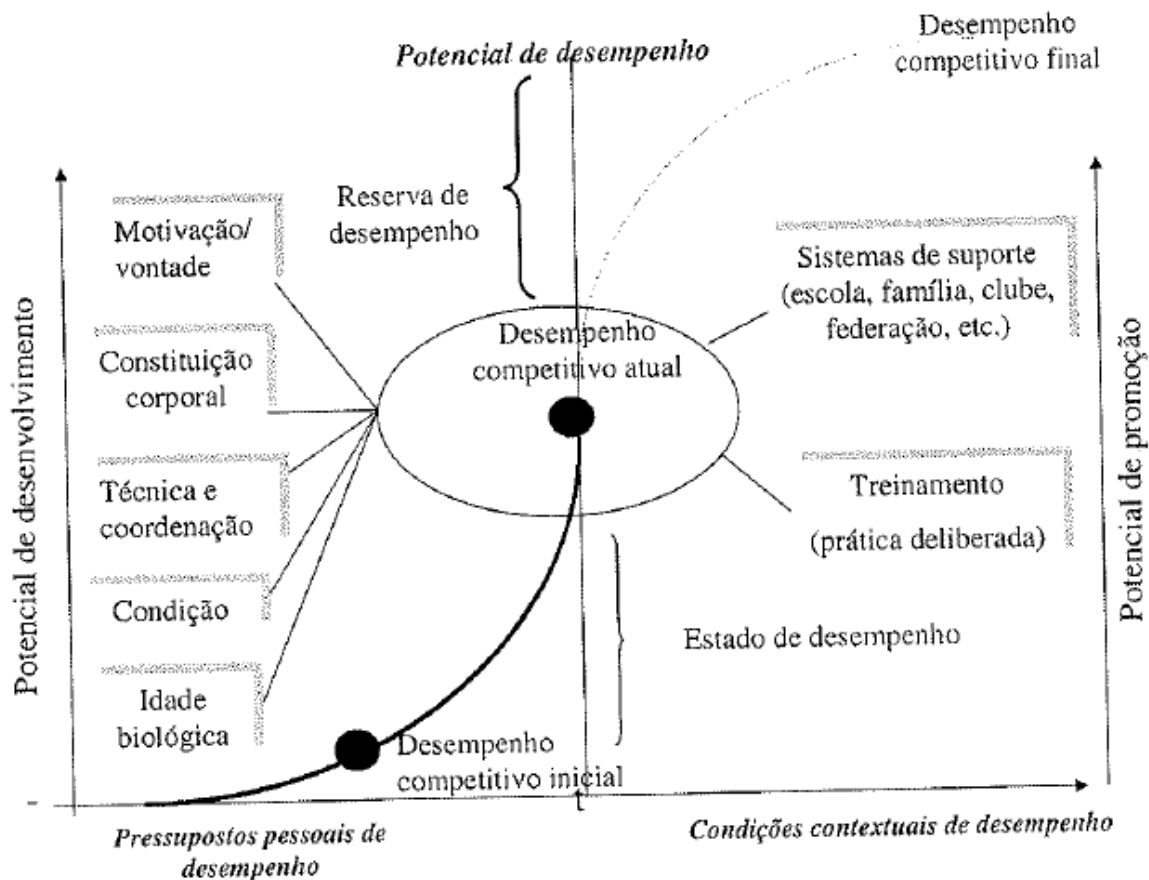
Potencial de desempenho

Desempenho competitivo final

Reserva de desempenho

Motivação/ vontade

Constituição corporal

Técnica e coordenação

Condição

Idade biológica

Desempenho competitivo atual

Sistemas de suporte (escola, família, clube, federação, etc.)

Treinamento (prática deliberada)

Estado de desempenho

Desempenho competitivo inicial

Potencial de desenvolvimento

Potencial de promoção

t

Pressupostos pessoais de desempenho

Condições contextuais de desempenho